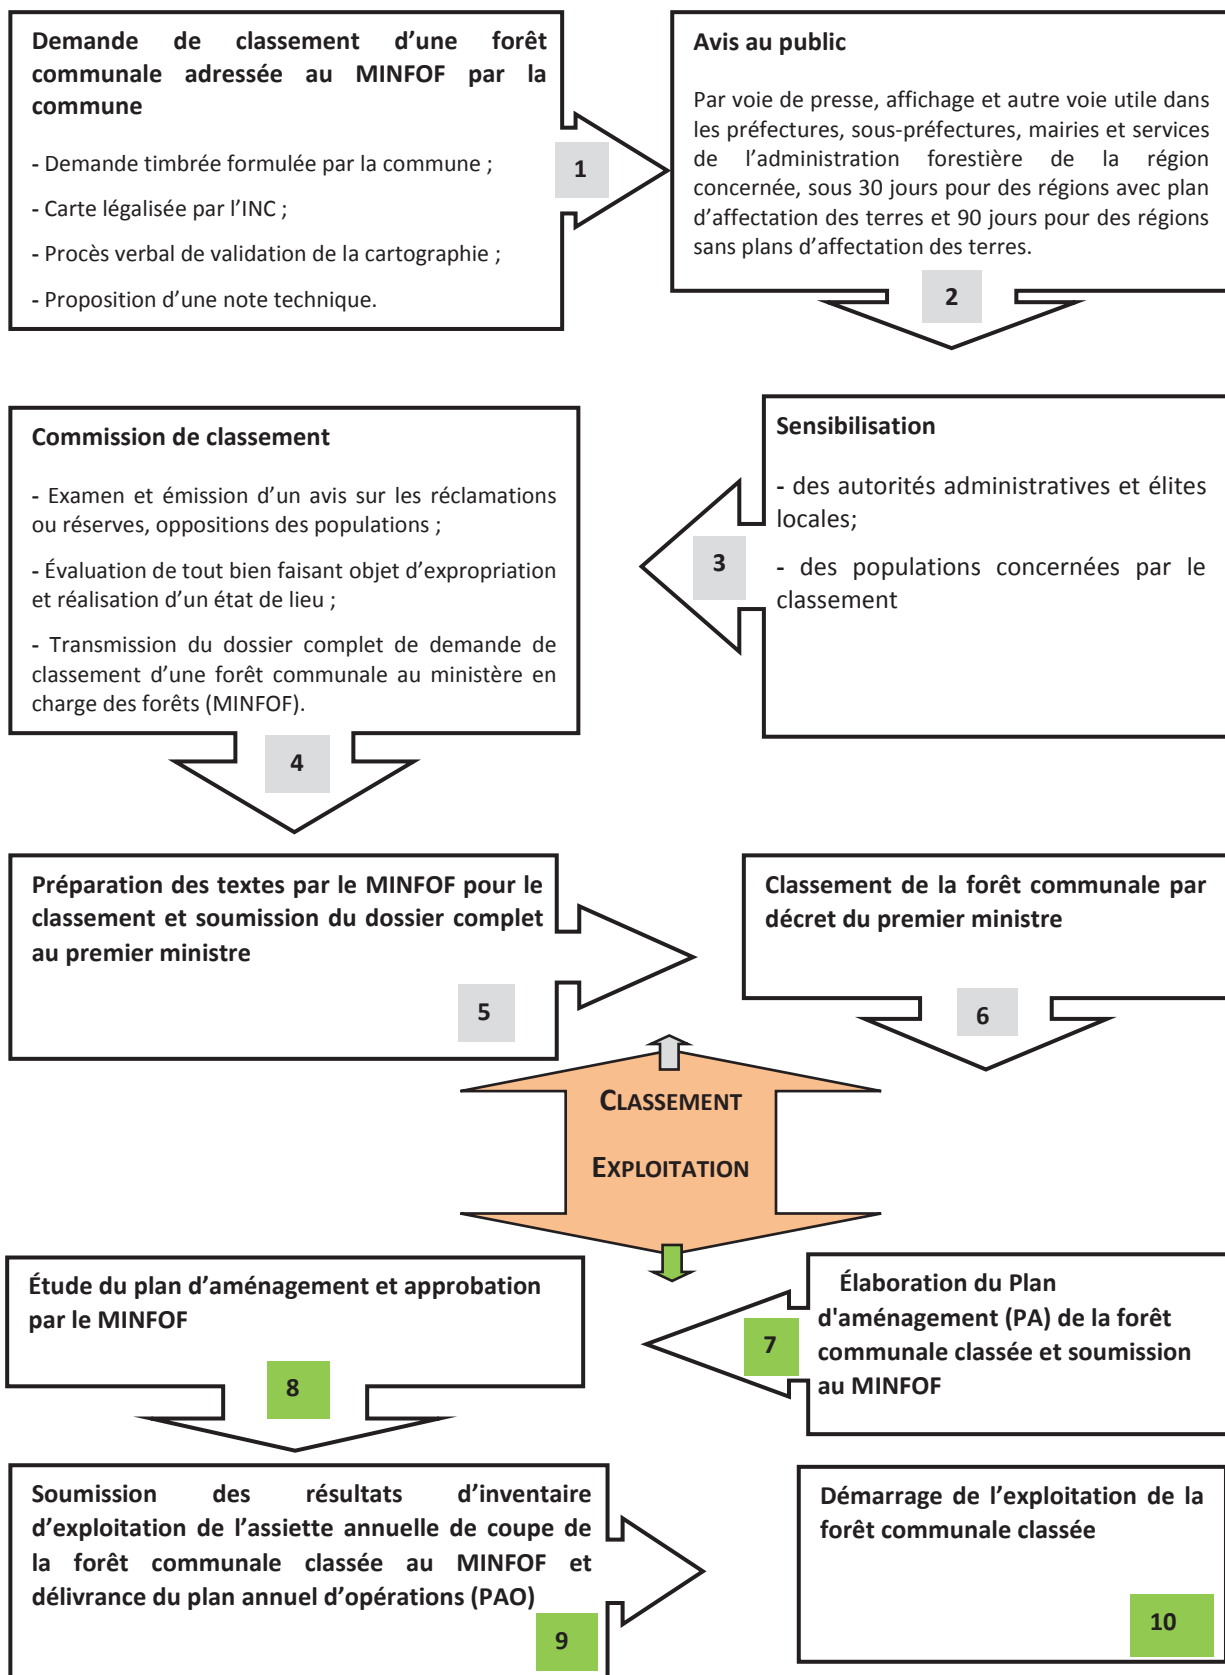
Demande de classement d'une forêt communale adressée au MINFOF par la commune

- Demande timbrée formulée par la commune ;

- Carte légalisée par l'INC ;

- Procès verbal de validation de la cartographie ;

- Proposition d'une note technique.

1

Avis au public

Par voie de presse, affichage et autre voie utile dans les préfectures, sous-préfectures, mairies et services de l'administration forestière de la région concernée, sous 30 jours pour des régions avec plan d'affectation des terres et 90 jours pour des régions sans plans d'affectation des terres.

2

Commission de classement

- Examen et émission d'un avis sur les réclamations ou réserves, oppositions des populations ;

- Évaluation de tout bien faisant objet d'expropriation et réalisation d'un état de lieu ;

- Transmission du dossier complet de demande de classement d'une forêt communale au ministère en charge des forêts (MINFOF).

3

Sensibilisation

- des autorités administratives et élites locales;

- des populations concernées par le classement

4

Préparation des textes par le MINFOF pour le classement et soumission du dossier complet au premier ministre

5

Classement de la forêt communale par décret du premier ministre

6

CLASSEMENT

EXPLOITATION

Étude du plan d'aménagement et approbation par le MINFOF

8

7

Élaboration du Plan d'aménagement (PA) de la forêt communale classée et soumission au MINFOF

Soumission des résultats d'inventaire d'exploitation de l'assiette annuelle de coupe de la forêt communale classée au MINFOF et délivrance du plan annuel d'opérations (PAO)

9

Démarrage de l'exploitation de la forêt communale classée

10